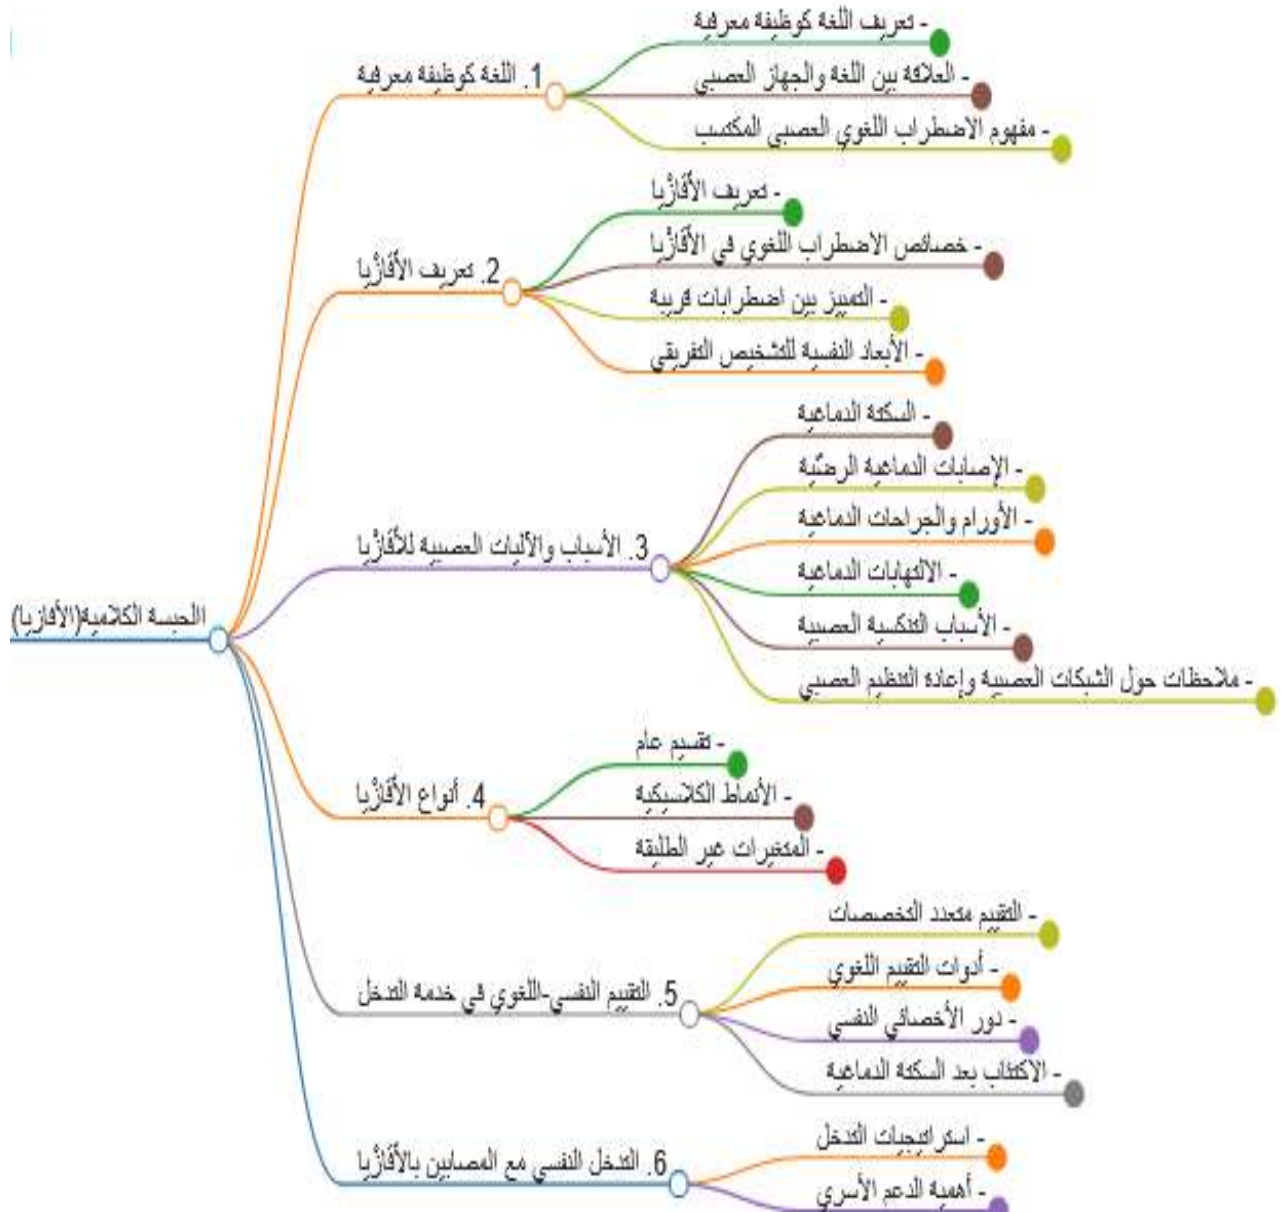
الحبسة الكلامية(الأفازيا)

1. اللغة كوظيفة معرفية
- تعريف اللغة كوظيفة معرفية
- العلاقة بين اللغة والجهاز العصبي
- مفهوم الاضطراب اللغوي العصبي المكتسب

2. تعريف الأفازيا
- تعريف الأفازيا
- خصائص الاضطراب اللغوي في الأفازيا
- التمييز بين اضطرابات قريبة
- الأبعاد النفسية للتشخيص التفريقي

3. الأسباب والآليات العصبية للأفازيا
- السكتة الدماغية
- الإصابات الدماغية الرضية
- الأورام والجراحات الدماغية
- الالتهابات الدماغية
- الأسباب التنكسية العصبية
- ملاحظات حول الشبكات العصبية وإعادة التنظيم العصبي

4. أنواع الأفازيا
- تقسيم عام
- الأنماط الكلاسيكية
- المتغيرات عبر الطليقة

5. التقييم النفسي-اللغوي في خدمة التدخل
- التقييم متعدد التخصصات
- أدوات التقييم اللغوي
- دور الأخصائي النفسي
- الاكتئاب بعد السكتة الدماغية

6. التدخل النفسي مع المصابين بالأفازيا
- استراتيجيات التدخل
- أهمية الدعم الأسري